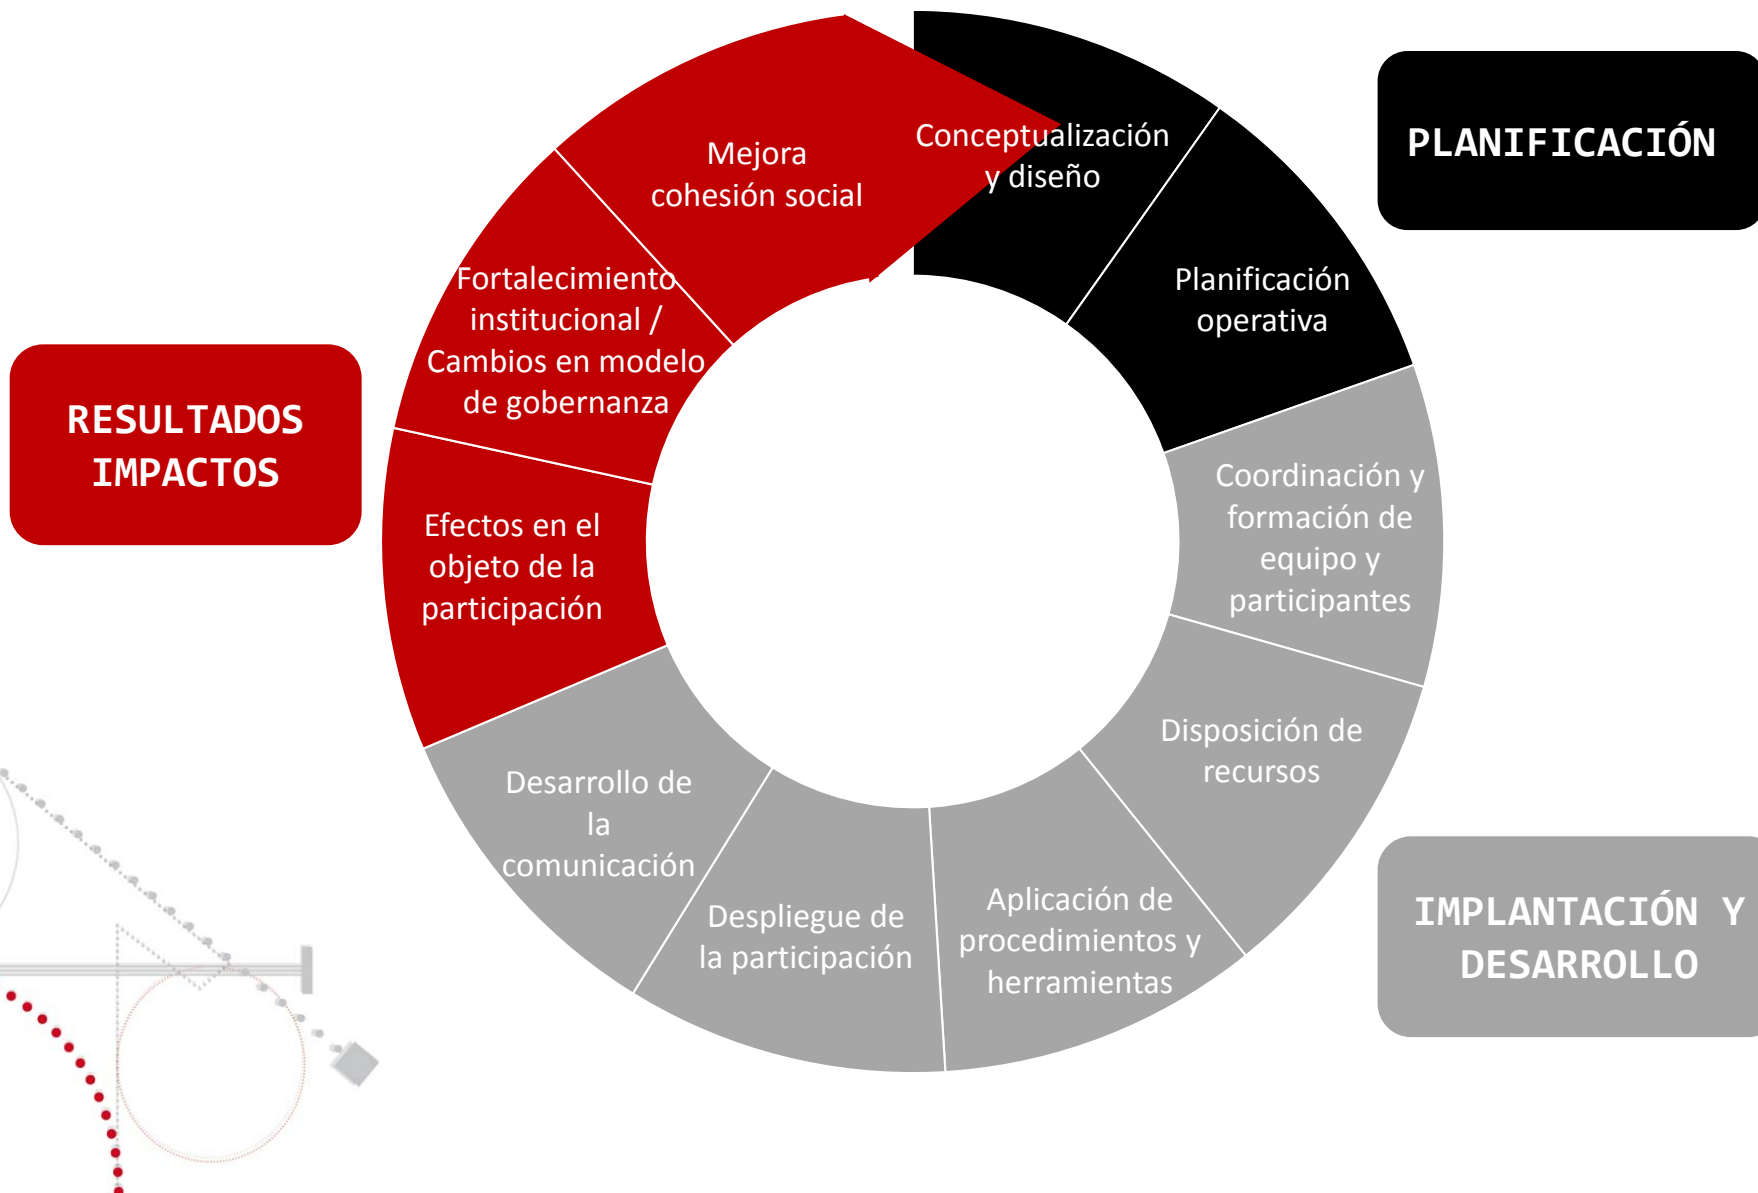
PLANIFICACIÓN

Conceptualización y diseño

Planificación operativa

Coordinación y formación de equipo y participantes

Disposición de recursos

Aplicación de procedimientos y herramientas

Despliegue de la participación

Desarrollo de la comunicación

Efectos en el objeto de la participación

Fortalecimiento institucional / Cambios en modelo de gobernanza

Mejora cohesión social

RESULTADOS IMPACTOS

IMPLANTACIÓN Y DESARROLLO